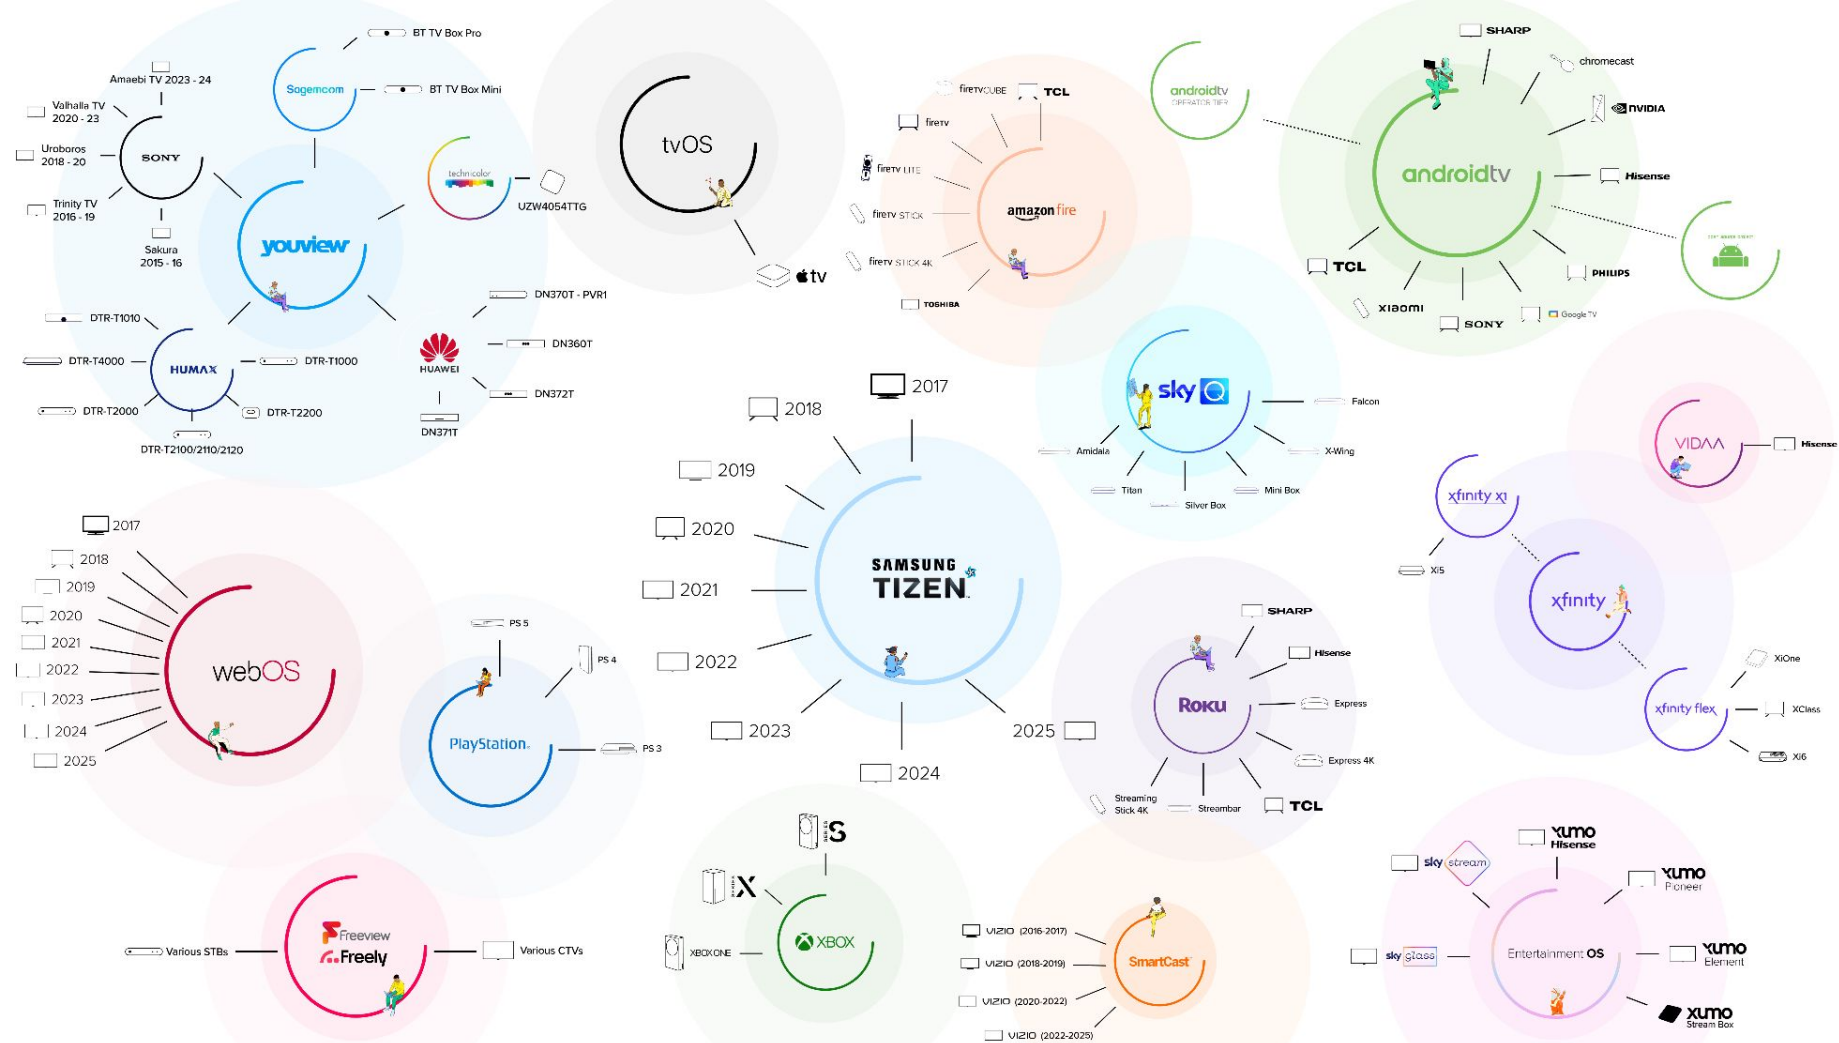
BT TV Box Pro
Sagemcom
BT TV Box Mini
Amaebi TV 2023 - 24
Valhalla TV 2020 - 23
SONY
Uroboros 2018 - 20
Trinity TV 2016 - 19
Sakura 2015 - 16
youview
technicolor
UZW4054TTG
tvOS
tv
DTR-T1010
DTR-T4000
HUMAX
DTR-T1000
DTR-T2000
DTR-T2200
DTR-T2100/2110/2120
HUAWEI
DN370T - PVR1
DN360T
DN372T
DN371T
firetv CUBE
TCL
firetv
firetv LITE
firetv STICK
amazon fire
firetv STICK 4K
TOSHIBA
androidtv OPERATOR TIER
SHARP
chromecast
NVIDIA
androidtv
Hisense
TCL
PHILIPS
Xiaomi
SONY
Google TV
sky
Falcon
Amidala
X-Wing
Titan
Silver Box
Mini Box
2017
2018
2019
2020
2021
2022
2023
2024
2025
SAMSUNG TIZEN
VIDAA
Hisense
xfinity x1
Xi5
xfinity
xfinity flex
XiOne
XClass
Xi6
2017
2018
2019
2020
2021
2022
2023
2024
2025
webOS
PS 5
PS 4
PlayStation.
PS 3
SHARP
Hisense
Roku
Express
Express 4K
Streaming Stick 4K
Streambar
TCL
S
X
XBOX ONE
XBOX
Xumo Hisense
sky stream
Xumo Pioneer
sky glass
Entertainment OS
Xumo Element
Xumo Stream Box
Various STBs
Freeview
Freely
Various CTVs
VIZIO (2016-2017)
VIZIO (2018-2019)
SmartCast
VIZIO (2020-2022)
VIZIO (2022-2025)